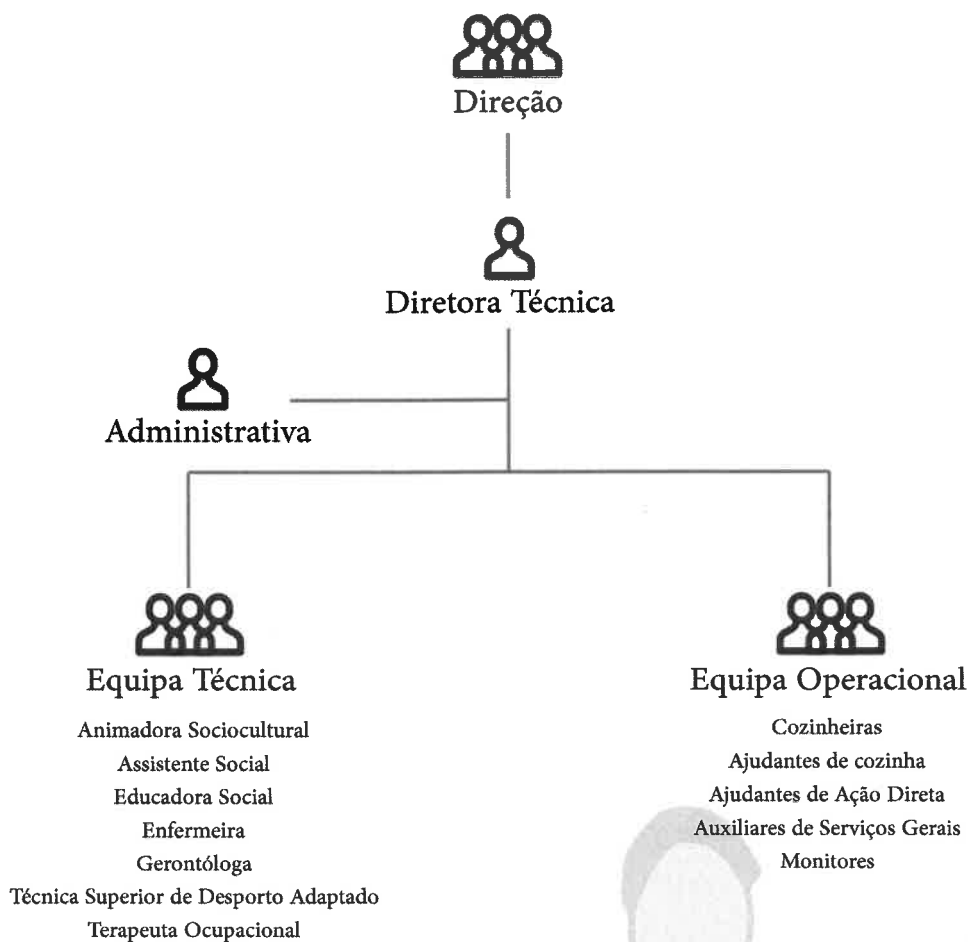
Direção

Diretora Técnica

Administrativa

Equipa Técnica

Animadora Sociocultural
Assistente Social
Educadora Social
Enfermeira
Gerontóloga
Técnica Superior de Desporto Adaptado
Terapeuta Ocupacional

Equipa Operacional

Cozinheiras
Ajudantes de cozinha
Ajudantes de Ação Direta
Auxiliares de Serviços Gerais
Monitores